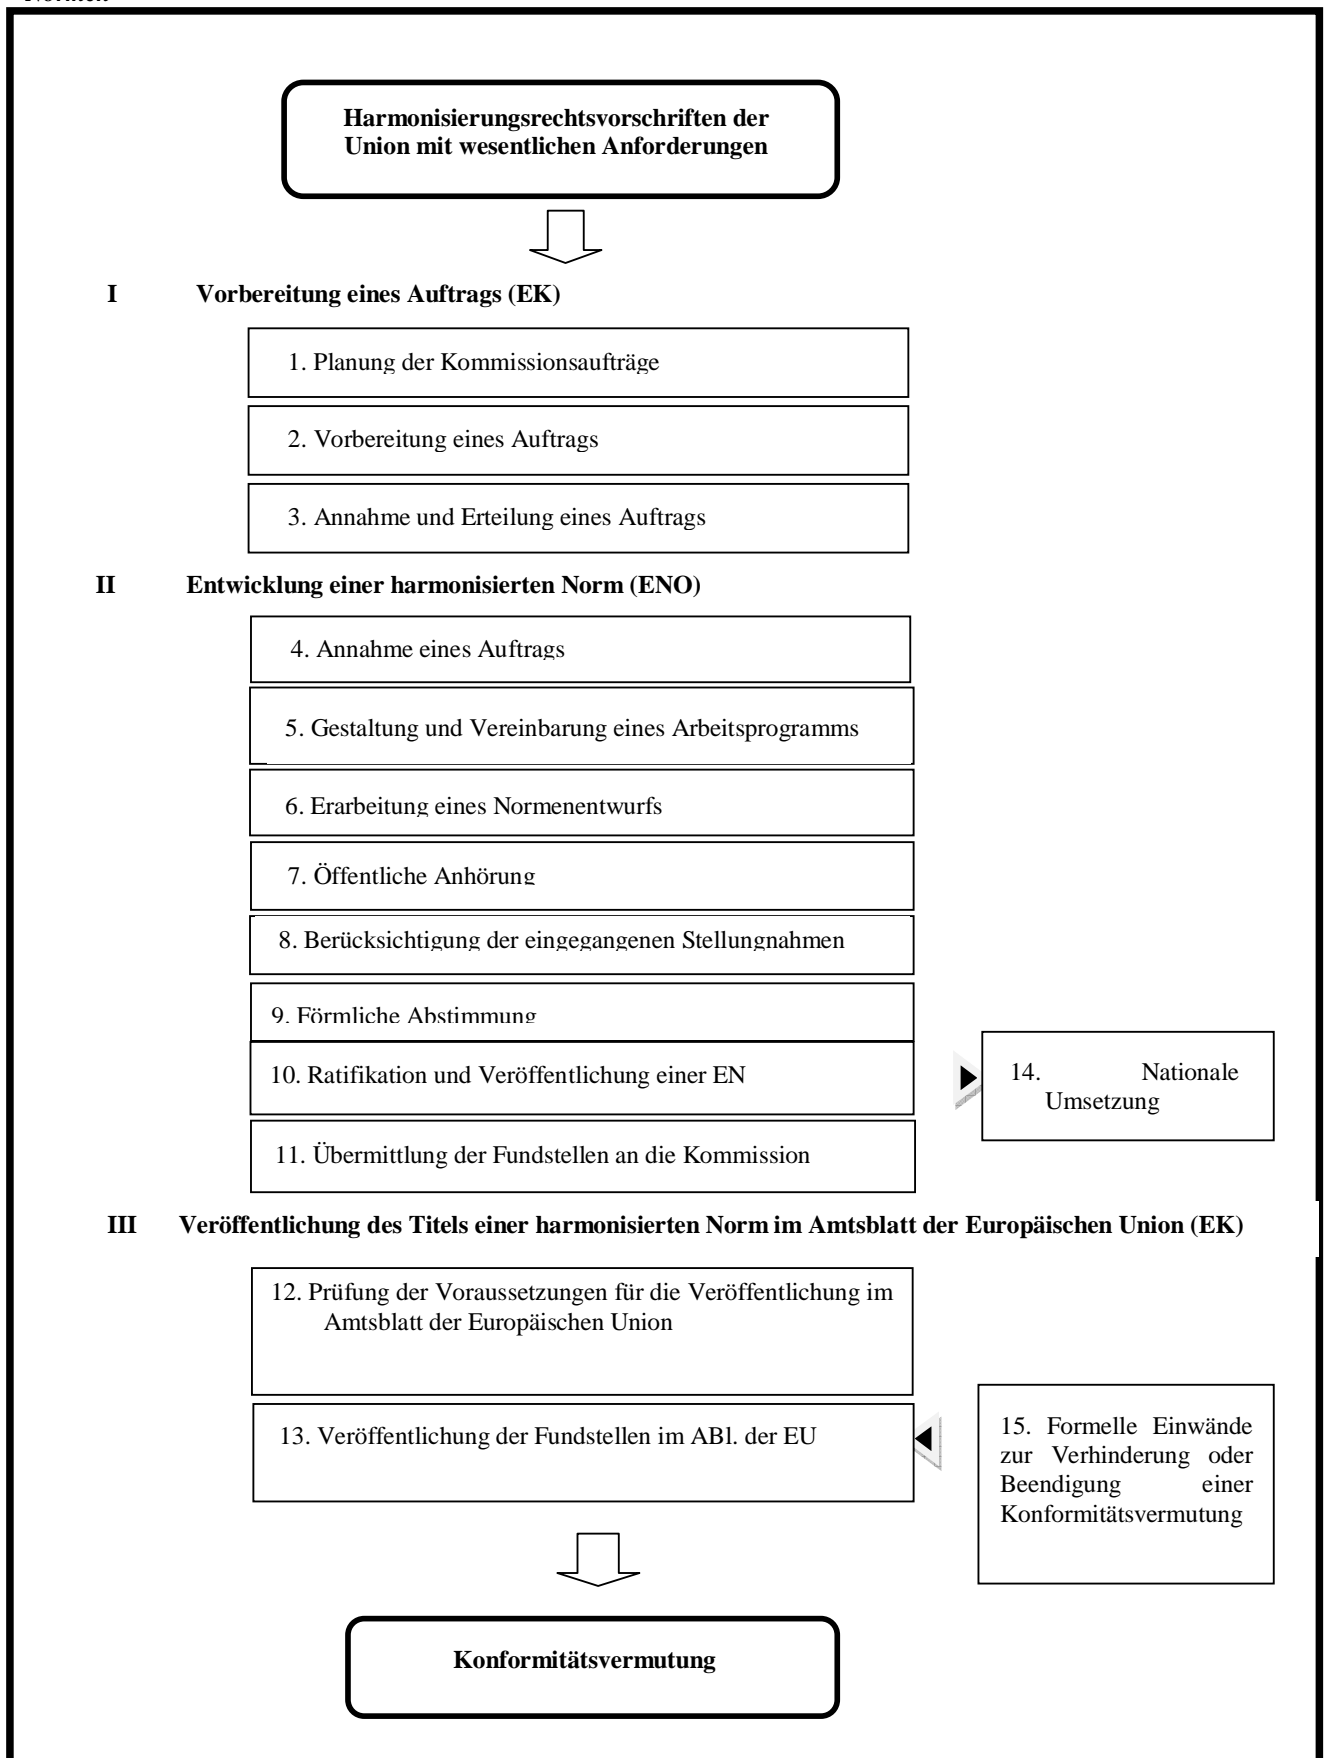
Normen

Harmonisierungsrechtsvorschriften der Union mit wesentlichen Anforderungen

I Vorbereitung eines Auftrags (EK)

1. Planung der Kommissionsaufträge

2. Vorbereitung eines Auftrags

3. Annahme und Erteilung eines Auftrags

II Entwicklung einer harmonisierten Norm (ENO)

4. Annahme eines Auftrags

5. Gestaltung und Vereinbarung eines Arbeitsprogramms

6. Erarbeitung eines Normenentwurfs

7. Öffentliche Anhörung

8. Berücksichtigung der eingegangenen Stellungnahmen

9. Förmliche Abstimmung

10. Ratifikation und Veröffentlichung einer EN

14. Nationale Umsetzung

11. Übermittlung der Fundstellen an die Kommission

III Veröffentlichung des Titels einer harmonisierten Norm im Amtsblatt der Europäischen Union (EK)

12. Prüfung der Voraussetzungen für die Veröffentlichung im Amtsblatt der Europäischen Union

13. Veröffentlichung der Fundstellen im ABl. der EU

15. Formelle Einwände zur Verhinderung oder Beendigung einer Konformitätsvermutung

Konformitätsvermutung